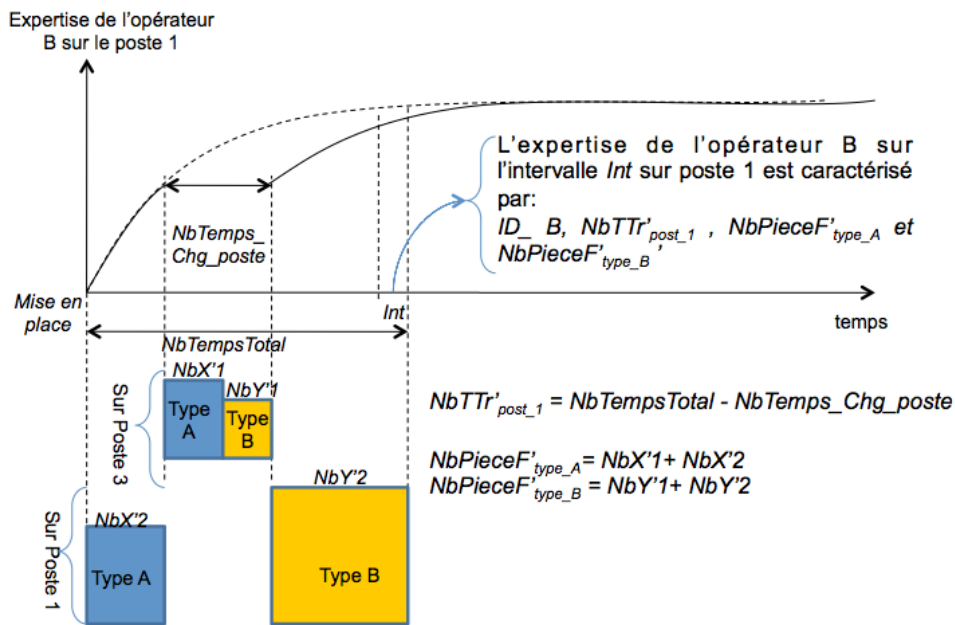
Expertise de l'opérateur B sur le poste 1

L'expertise de l'opérateur B sur l'intervalle *Int* sur poste 1 est caractérisé par: *ID_ B, NbTTr'$_{post\_1}$ , NbPieceF'$_{type\_A}$ et NbPieceF'$_{type\_B}$'*

NbTemps_ Chg_poste

Mise en place

Int

temps

NbTempsTotal

Sur Poste 3

NbX'1

NbY'1

Type A

Type B

NbTTr'$_{post\_1}$ = NbTempsTotal - NbTemps_Chg_poste

NbPieceF'$_{type\_A}$= NbX'1+ NbX'2
NbPieceF'$_{type\_B}$ = NbY'1+ NbY'2

NbY'2

Sur Poste 1

NbX'2

Type A

Type B